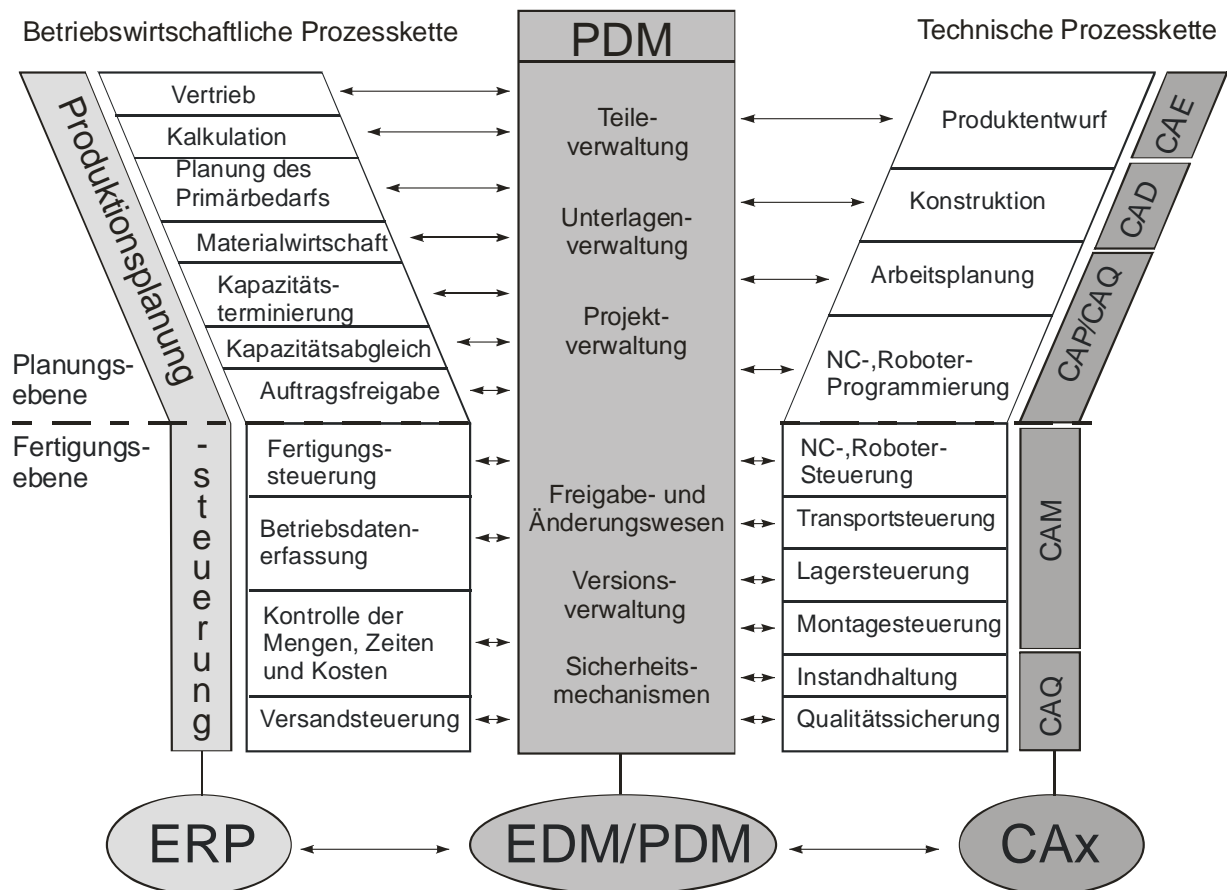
Betriebswirtschaftliche Prozesskette

PDM

Technische Prozesskette

Produktionsplanung

Vertrieb

Kalkulation

Planung des Primärbedarfs

Materialwirtschaft

Kapazitätsterminierung

Kapazitätsabgleich

Auftragsfreigabe

Planungsebene

Fertigungsebene

-steuerung

Fertigungssteuerung

Betriebsdatenerfassung

Kontrolle der Mengen, Zeiten und Kosten

Versandsteuerung

Teileverwaltung

Unterlagenverwaltung

Projektverwaltung

Freigabe- und Änderungswesen

Versionsverwaltung

Sicherheitsmechanismen

Produktentwurf

Konstruktion

Arbeitsplanung

NC-,Roboter-Programmierung

CAE

CAD

CAP/CAQ

NC-,Roboter-Steuerung

Transportsteuerung

Lagersteuerung

Montagesteuerung

Instandhaltung

Qualitätssicherung

CAM

CAQ

ERP

EDM/PDM

CAx